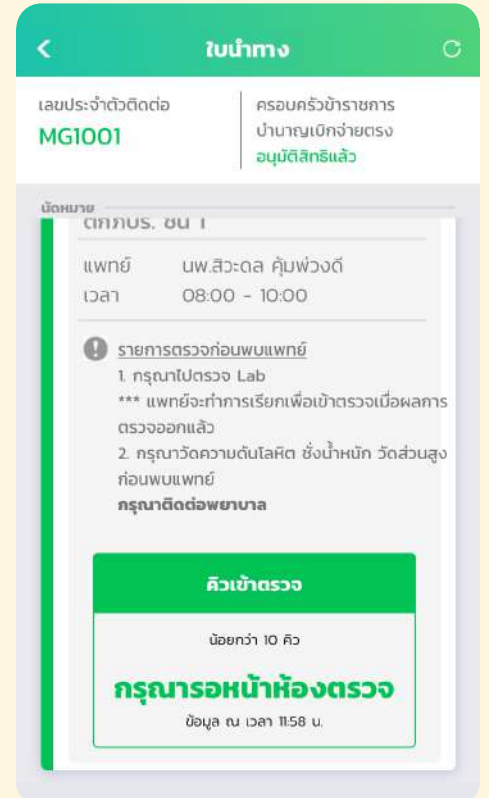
ใบนำทาง

เลขประจำตัวติดต่อ
MG1001

ครอบครัวข้าราชการ
บำนาญเบิกจ่ายตรง
อนุมัติสิทธิแล้ว

นัดหมาย
ตึกภปร. ชั้น 1

แพทย์ นพ.สิวะดล คุ้มพ่วงดี
เวลา 08:00 - 10:00

รายการตรวจก่อนพบแพทย์
1. กรุณาไปตรวจ Lab
*** แพทย์จะทำการเรียกเพื่อเข้าตรวจเมื่อผลการตรวจออกแล้ว
2. กรุณาวัดความดันโลหิต ชั่งน้ำหนัก วัดส่วนสูงก่อนพบแพทย์
กรุณาติดต่อพยาบาล

คิวเข้าตรวจ

น้อยกว่า 10 คิว

กรุณารอหน้าห้องตรวจ

ข้อมูล ณ เวลา 11:58 น.